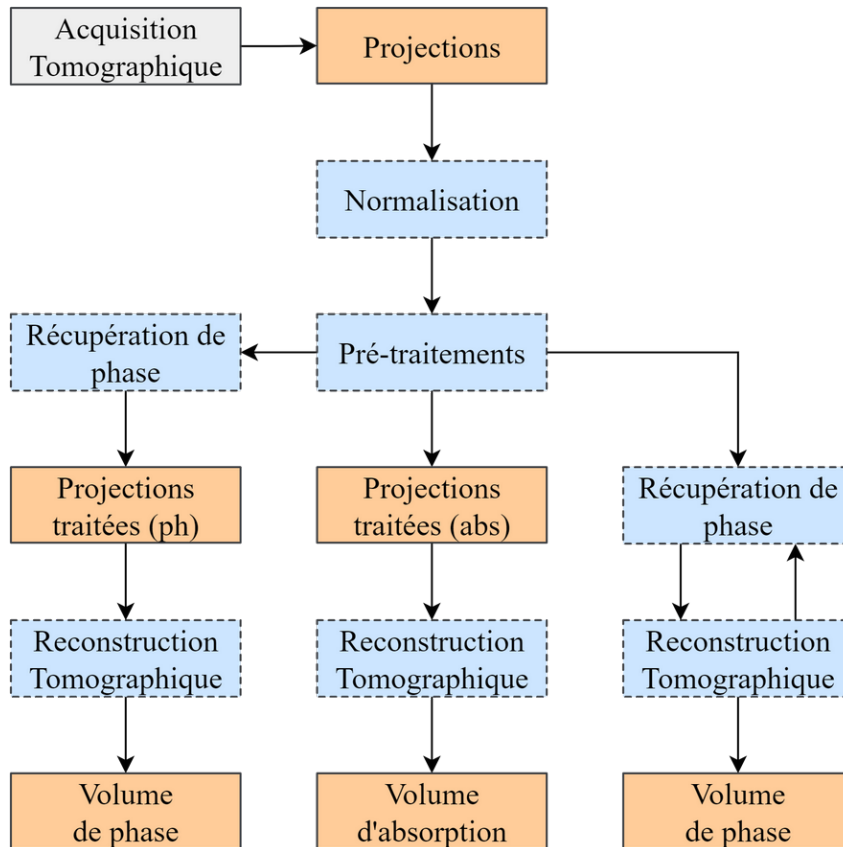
Acquisition Tomographique

Projections

Normalisation

Pré-traitements

Récupération de phase

Projections traitées (ph)

Reconstruction Tomographique

Volume de phase

Projections traitées (abs)

Reconstruction Tomographique

Volume d'absorption

Récupération de phase

Reconstruction Tomographique

Volume de phase